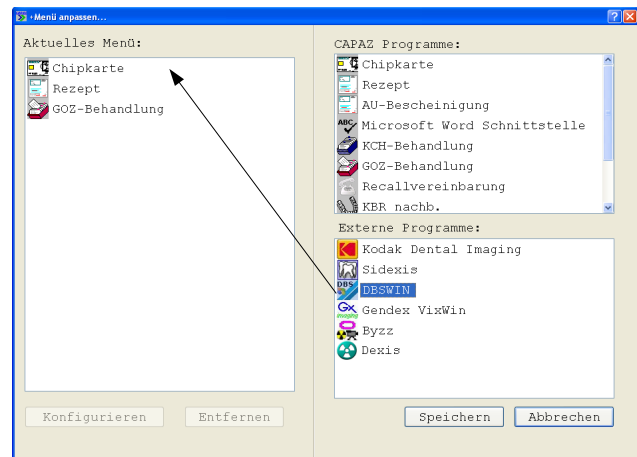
›Menü anpassen...

?

Aktuelles Menü:

Chipkarte
Rezept
GOZ-Behandlung

Konfigurieren
Entfernen

CAPAZ Programme:

Chipkarte
Rezept
AU-Bescheinigung
Microsoft Word Schnittstelle
KCH-Behandlung
GOZ-Behandlung
Recallvereinbarung
KBR nachb.

Externe Programme:

Kodak Dental Imaging
Sidexis
DBSWIN
Gendex VixWin
Byzz
Dexis

Speichern
Abbrechen